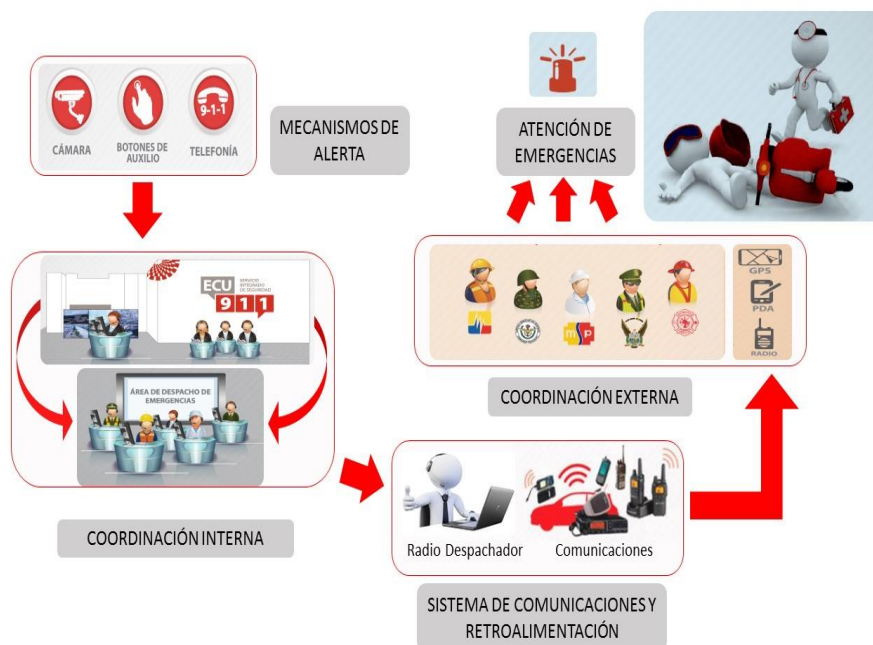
9-1-1
CÁMARA
BOTONES DE AUXILIO
TELEFONÍA

MECANISMOS DE ALERTA

ATENCIÓN DE EMERGENCIAS

ECU 911
SERVICIO INTEGRADO DE SEGURIDAD

ÁREA DE DESPACHO DE EMERGENCIAS

GPS
PDA
RADIO

COORDINACIÓN EXTERNA

COORDINACIÓN INTERNA

Radio Despachador
Comunicaciones

SISTEMA DE COMUNICACIONES Y RETROALIMENTACIÓN